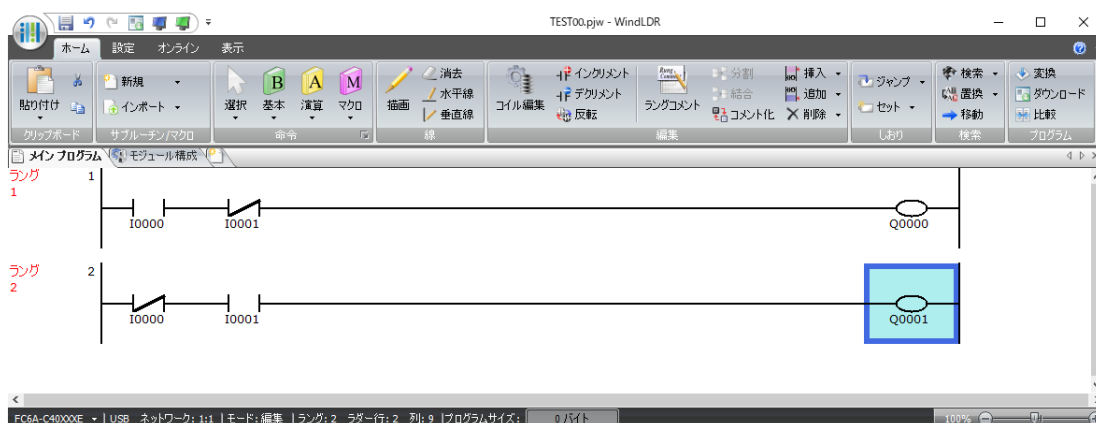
TEST00.pjw - WindLDR

ホーム 設定 オンライン 表示

貼り付け 新規 インポート クリップボード サブルーチン/マクロ

選択 基本 演算 マクロ 命令

B A M

描画 消去 水平線 垂直線 線

コイル編集 インクリメント デクリメント 反転 ラングコメント 分割 結合 コメント化 挿入 追加 削除 編集

ジャンプ セット しおり

検索 置換 移動 検索

変換 ダウンロード 比較 プログラム

メイン プログラム モジュール構成

ラング 1 1

I0000 I0001 Q0000

ラング 2 2

I0000 I0001 Q0001

FC6A-C40XXXE | USB ネットワーク: 1:1 | モード: 編集 | ラング: 2 ラダー行: 2 列: 9 | プログラムサイズ: 0 バイト

100%